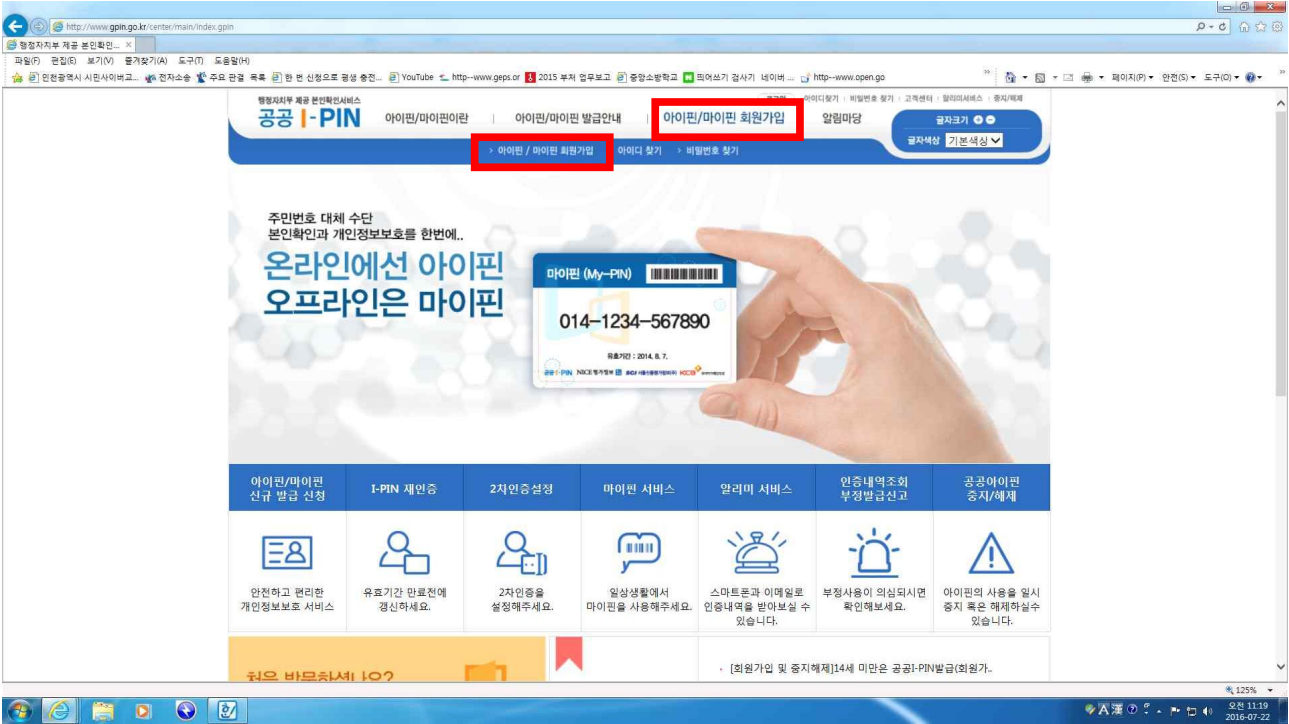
http://www.gpin.go.kr/center/main/index.gpin

행정자치부 제공 본인확인... ×

파일(F) 편집(E) 보기(V) 즐겨찾기(A) 도구(T) 도움말(H)

인천광역시 시민사이버교... 전자소송 주요 관결 목록 한 번 신청으로 평생 충전... YouTube http--www.geps.or 2015 부처 업무보고 중앙소방학교 띄어쓰기 검사기 네이버... http--www.open.go

페이지(P) 안전(S) 도구(O)

행정자치부 제공 본인확인서비스

공공 I-PIN

공지 | 아이디찾기 | 비밀번호 찾기 | 고객센터 | 알리미서비스 | 중지/해제

아이핀/마이핀이란 | 아이핀/마이핀 발급안내 | 아이핀/마이핀 회원가입 | 알림마당

글자크기

글자색상 기본색상

› 아이핀 / 마이핀 회원가입 › 아이디 찾기 › 비밀번호 찾기

주민번호 대체 수단
본인확인과 개인정보보호를 한번에..

온라인에선 아이핀
오프라인은 마이핀

마이핀 (My-PIN)

014-1234-567890

유효기간 : 2014. 8. 7.

공공I-PIN NICE평가정보 KCB

| 아이핀/마이핀 신규 발급 신청 | I-PIN 재인증 | 2차인증설정 | 마이핀 서비스 | 알리미 서비스 | 인증내역조회 부정발급신고 | 공공아이핀 중지/해제 |
|---|---|---|---|---|---|---|
| 안전하고 편리한 개인정보보호 서비스 | 유효기간 만료전에 갱신하세요. | 2차인증을 설정해주세요. | 일상생활에서 마이핀을 사용해주세요. | 스마트폰과 이메일로 인증내역을 받아보실 수 있습니다. | 부정사용이 의심되시면 확인해보세요. | 아이핀의 사용을 일시 중지 혹은 해제하실수 있습니다. |

처음 방문하셨나요?

· [회원가입 및 중지해제]14세 미만은 공공I-PIN발급(회원가..

125%

오전 11:19
2016-07-22